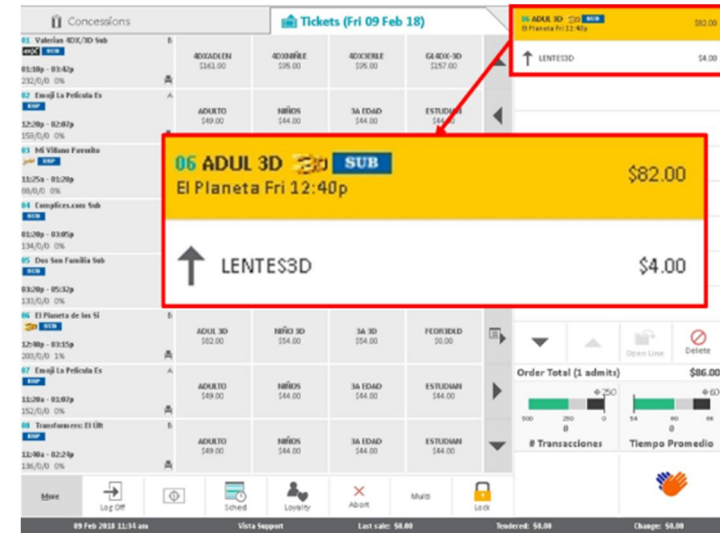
Concessions

Tickets (Fri 09 Feb 18)

01 Valerian 4DX/3D Sub
01:10p - 03:42p
232/0/0 0%

02 Emoji La Pelicula Es
12:20p - 02:07p
153/0/0 0%

03 Mi Villano Favorito
11:25a - 01:20p
88/0/0 0%

04 Complices.com Sub
12:20p - 03:05p
134/0/0 0%

05 Dos Son Familia Sub
03:20p - 05:32p
133/0/0 0%

06 El Planeta de los Si
12:40p - 03:15p
200/0/0 1%

07 Emoji La Pelicula Es
11:20a - 01:07p
152/0/0 0%

08 Transformers: El Últ
12:40a - 02:24p
136/0/0 0%

| 4DXADLEN $161.00 | 4DXNIÑE $95.00 | 4DX3ERLE $95.00 | GL4DX-3D $157.00 |
|---|---|---|---|
| ADULTO $49.00 | NIÑOS $44.00 | 3A EDAD $44.00 | ESTUDIAN $44.00 |
| ADUL 3D $82.00 | NIÑO 3D $54.00 | 3A 3D $54.00 | FCOR3DLD $0.00 |
| ADULTO $49.00 | NIÑOS $44.00 | 3A EDAD $44.00 | ESTUDIAN $44.00 |
| ADULTO $49.00 | NIÑOS $44.00 | 3A EDAD $44.00 | ESTUDIAN $44.00 |

06 ADUL 3D 3D SUB
El Planeta Fri 12:40p
$82.00

LENTES3D
$4.00

06 ADUL 3D 3D SUB
El Planeta Fri 12:40p
$82.00

LENTES3D
$4.00

Open Line
Delete

Order Total (1 admits)
$86.00

250
500 250 0
60
84 60 96

# Transacciones
Tiempo Promedio

More
Log Off
Sched
Loyalty
Abort
Multi
Lock

09 Feb 2018 11:34 am
Vista Support
Last sale: $0.00
Tendered: $0.00
Change: $0.00